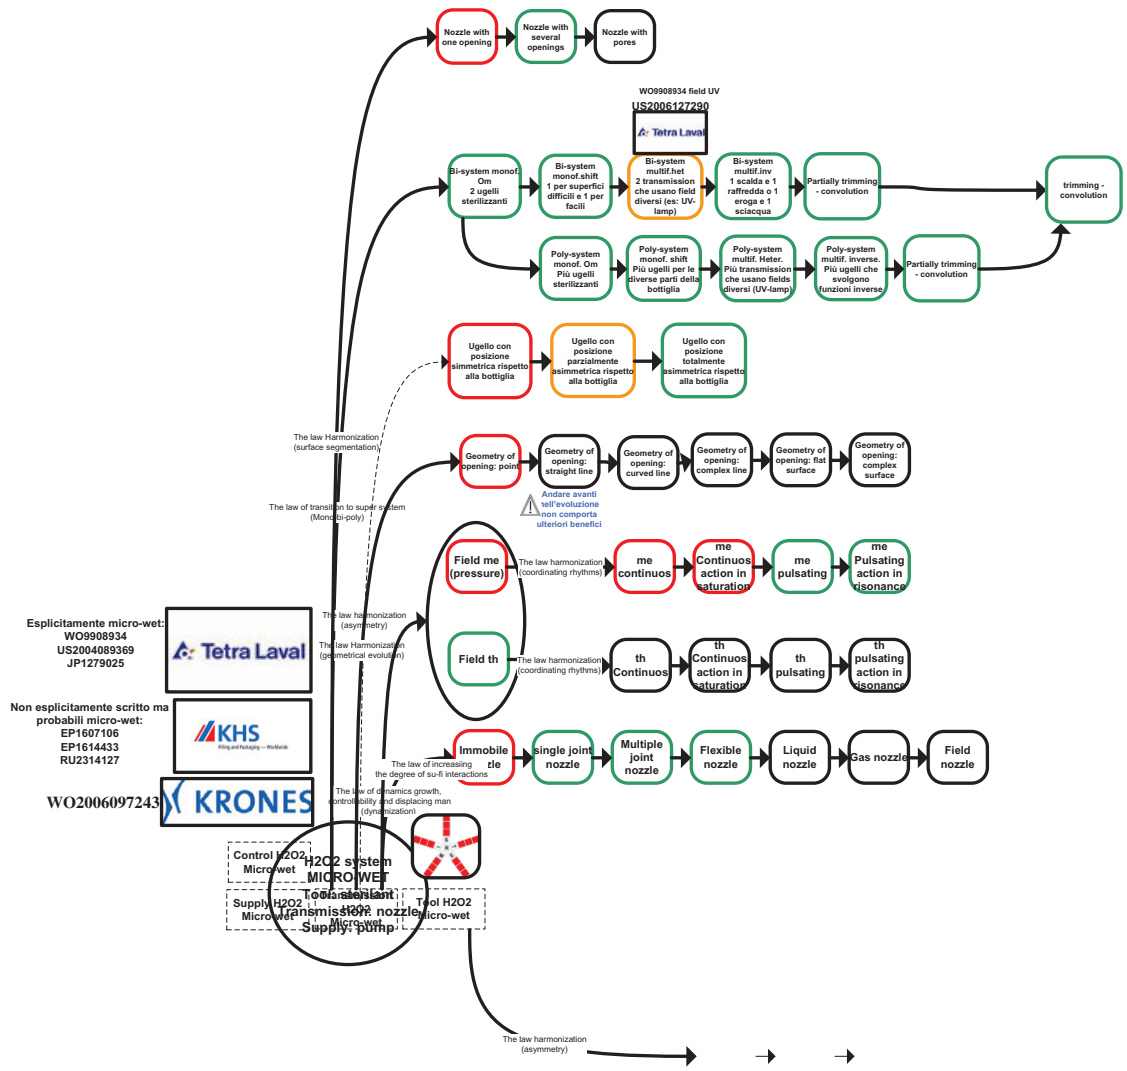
Nozzle with one opening
Nozzle with several openings
Nozzle with pores

WO9908934 field UV
US2006127290
Tetra Laval

Bi-system monof. Om 2 ugelli sterilizzanti
Bi-system monof.shift 1 per superfici difficili e 1 per facili
Bi-system multif.het 2 transmission che usano field diversi (es: UV-lamp)
Bi-system multif.inv 1 scalda e 1 raffredda o 1 eroga e 1 sciacqua
Partially trimming - convolution
trimming - convolution

Poly-system monof. Om Più ugelli sterilizzanti
Poly-system monof. shift Più ugelli per le diverse parti della bottiglia
Poly-system multif. Heter. Più transmission che usano fields diversi (UV-lamp)
Poly-system multif. inverse. Più ugelli che svolgono funzioni inverse
Partially trimming - convolution

Ugello con posizione simmetrica rispetto alla bottiglia
Ugello con posizione parzialmente asimmetrica rispetto alla bottiglia
Ugello con posizione totalmente asimmetrica rispetto alla bottiglia

The law Harmonization (surface segmentation)

Geometry of opening: point
Geometry of opening: straight line
Geometry of opening: curved line
Geometry of opening: complex line
Geometry of opening: flat surface
Geometry of opening: complex surface

The law of transition to super system (Mono-bi-poly)

Andare avanti nell'evoluzione non comporta ulteriori benefici

Field me (pressure)
The law harmonization (coordinating rhythms)
me continuos
me Continuos action in saturation
me pulsating
me Pulsating action in risonance

The law harmonization (asymmetry)
The law Harmonization (geometrical evolution)

Field th
The law harmonization (coordinating rhythms)
th Continuos
th Continuos action in saturation
th pulsating
th pulsating action in risonance

Esplicitamente micro-wet:
WO9908934
US2004089369
JP1279025
Tetra Laval

Non esplicitamente scritto ma probabili micro-wet:
EP1607106
EP1614433
RU2314127
KHS

WO2006097243
KRONES

The law of increasing the degree of su-fi interactions
Immobile nozzle
single joint nozzle
Multiple joint nozzle
Flexible nozzle
Liquid nozzle
Gas nozzle
Field nozzle

The law of dynamics growth, controllability and displacing man (dynamization)

Control H2O2 Micro-wet
H2O2 system MICRO-WET
Tool: sterilant H2O2
Transmission: nozzle
Supply: pump
Supply H2O2 Micro-wet
Tool H2O2 Micro-wet

The law harmonization (asymmetry)